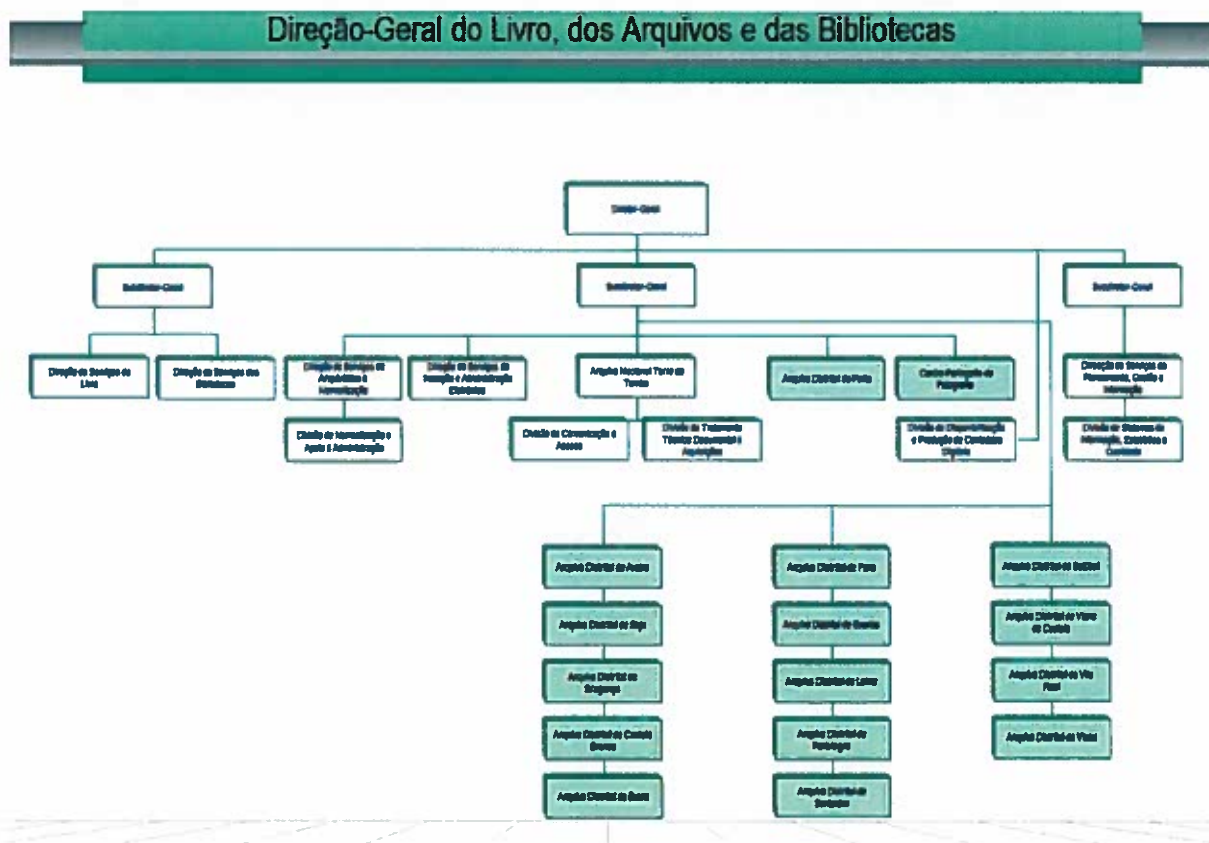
Direção-Geral do Livro, dos Arquivos e das Bibliotecas

Diretor-Geral

Subdiretor-Geral

Subdiretor-Geral

Subdiretor-Geral

Direção de Serviços do Livro

Direção de Serviços das Bibliotecas

Direção de Serviços de Arquivística e Normalização

Divisão de Normalização e Apoio à Administração

Direção de Serviços de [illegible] e Administração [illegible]

Arquivo Nacional Torre do Tombo

Divisão de Comunicação e Acesso

Divisão de Tratamento Técnico Documental e Aquisições

Arquivo Distrital do Porto

Centro Português de Fotografia

Divisão de Disponibilização e Produção de Conteúdos Digitais

Direção de Serviços de Planeamento, Gestão e Informação

Divisão de Sistemas de Informação, Estatística e Conteúdo

Arquivo Distrital de Aveiro

Arquivo Distrital de Beja

Arquivo Distrital de Bragança

Arquivo Distrital de Castelo Branco

Arquivo Distrital de Évora

Arquivo Distrital de Faro

Arquivo Distrital da Guarda

Arquivo Distrital de Leiria

Arquivo Distrital de Portalegre

Arquivo Distrital de Santarém

Arquivo Distrital de Setúbal

Arquivo Distrital de Viana do Castelo

Arquivo Distrital de Vila Real

Arquivo Distrital de Viseu